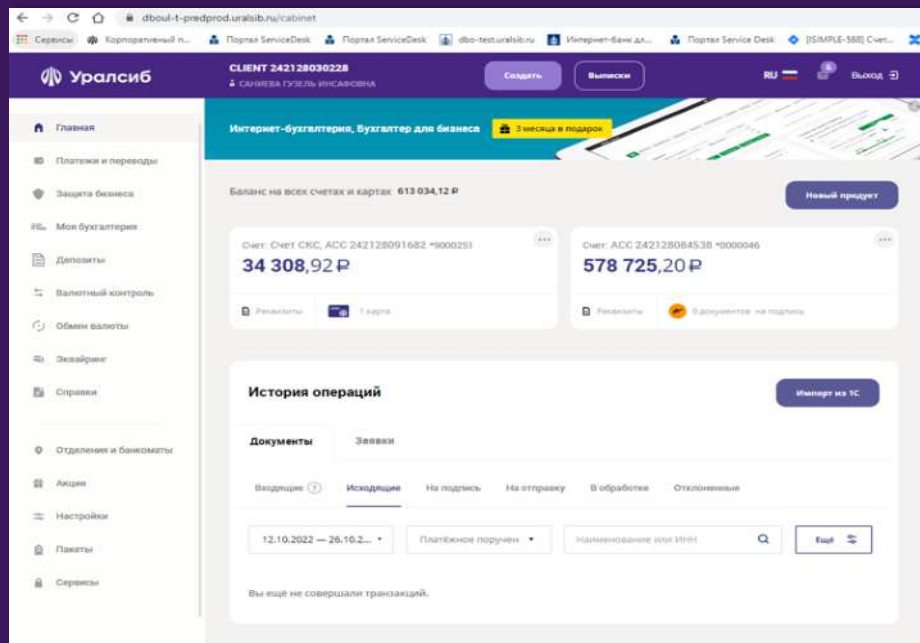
dboul-t-predprod.uralsib.ru/cabinet

Сервисы Корпоративный п... Портал ServiceDesk Портал ServiceDesk dbo-test.uralsib.ru Интернет-банк дл... Портал Service Desk [SIMPLE-588] Счет...

Уралсиб

CLIENT 242128030228
САНИЕВА ГУЗЕЛЬ ИНСАФОВНА

Создать

Выписки

RU

Выход

Главная

Платежи и переводы

Защита бизнеса

Моя бухгалтерия

Депозиты

Валютный контроль

Обмен валюты

Эквайринг

Справки

Отделения и банкоматы

Акции

Настройки

Пакеты

Сервисы

Интернет-бухгалтерия, Бухгалтер для бизнеса

3 месяца в подарок

Баланс на всех счетах и картах 613 034,12 ₽

Новый продукт

Счет: Счет СКС, АСС 242128091682 *9000251

34 308,92 ₽

Реквизиты

1 карта

Счет: АСС 242128084538 *0000046

578 725,20 ₽

Реквизиты

0 документов на подпись

История операций

Импорт из 1С

Документы

Заявки

Входящие

Исходящие

На подпись

На отправку

В обработке

Отклоненные

12.10.2022 — 26.10.2...

Платежное поручен

Наименование или ИНН

Ещё

Вы ещё не совершали транзакций.